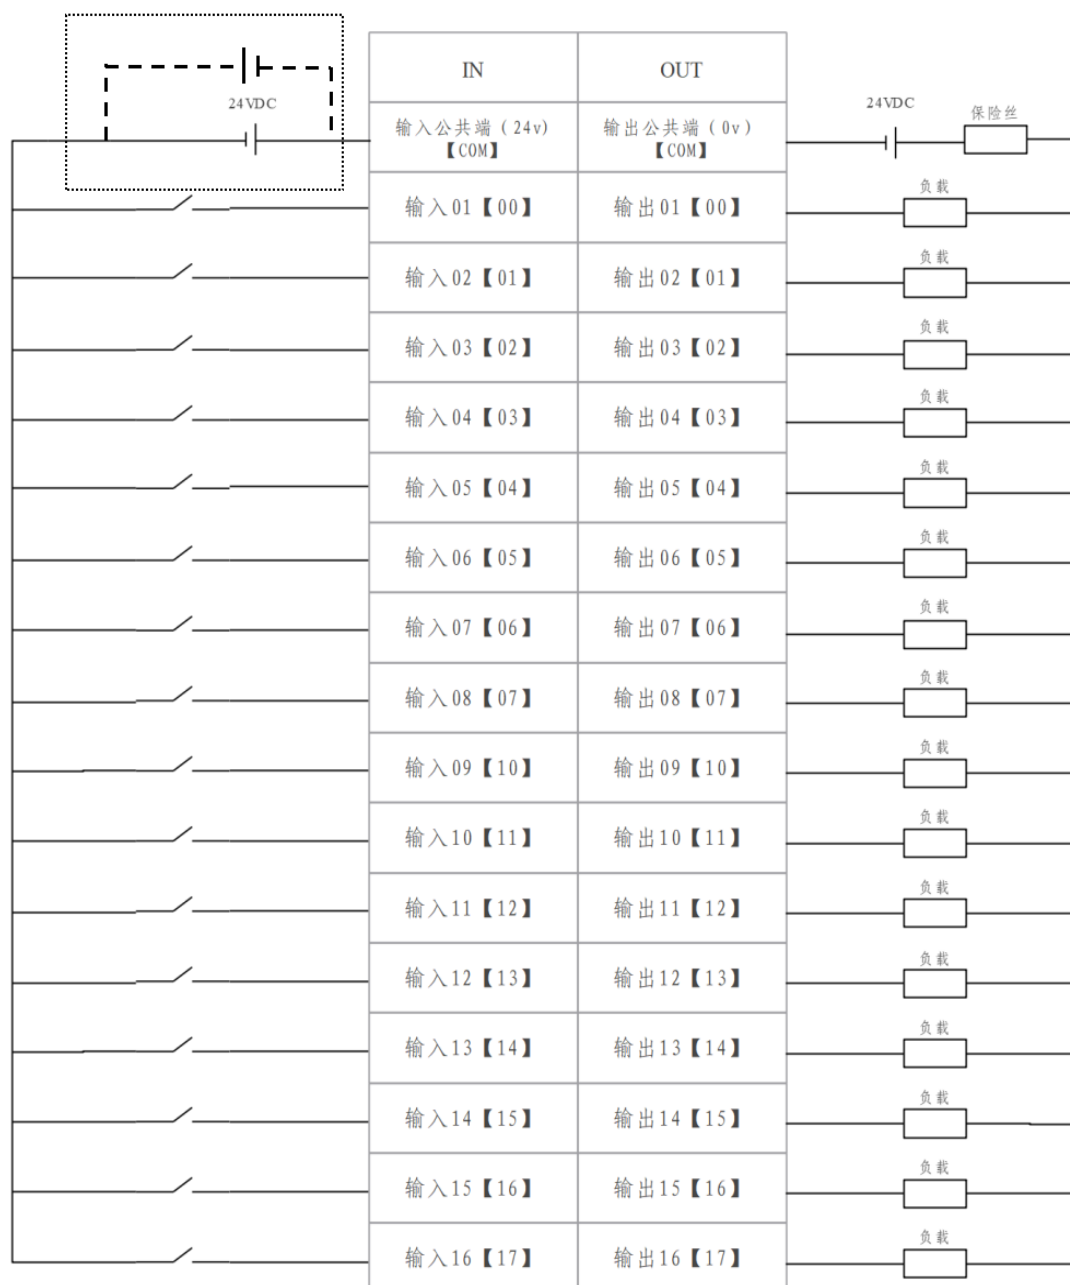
24VDC

| IN | OUT |
|---|---|
| 输入公共端（24v）【COM】 | 输出公共端（0v）【COM】 |
| 输入01【00】 | 输出01【00】 |
| 输入02【01】 | 输出02【01】 |
| 输入03【02】 | 输出03【02】 |
| 输入04【03】 | 输出04【03】 |
| 输入05【04】 | 输出05【04】 |
| 输入06【05】 | 输出06【05】 |
| 输入07【06】 | 输出07【06】 |
| 输入08【07】 | 输出08【07】 |
| 输入09【10】 | 输出09【10】 |
| 输入10【11】 | 输出10【11】 |
| 输入11【12】 | 输出11【12】 |
| 输入12【13】 | 输出12【13】 |
| 输入13【14】 | 输出13【14】 |
| 输入14【15】 | 输出14【15】 |
| 输入15【16】 | 输出15【16】 |
| 输入16【17】 | 输出16【17】 |

24VDC
保险丝
负载
负载
负载
负载
负载
负载
负载
负载
负载
负载
负载
负载
负载
负载
负载
负载